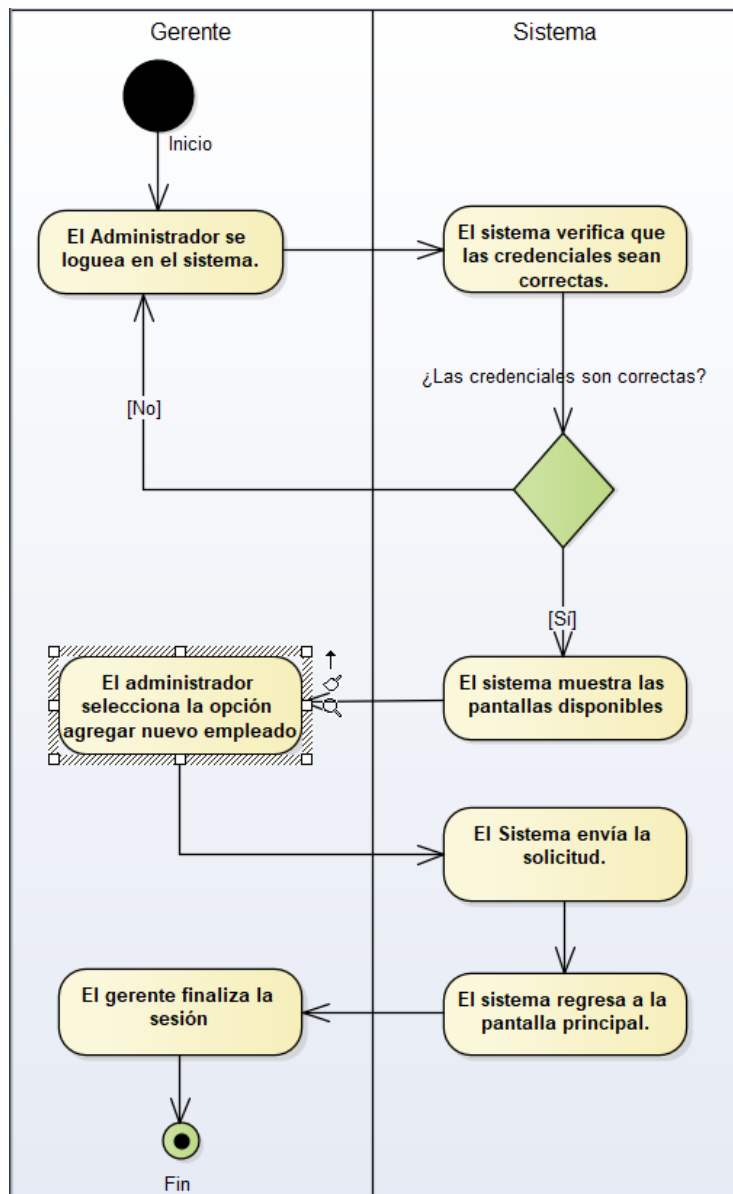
Gerente

Sistema

Inicio

El Administrador se loguea en el sistema.

El sistema verifica que las credenciales sean correctas.

¿Las credenciales son correctas?

[No]

[Sí]

El administrador selecciona la opción agregar nuevo empleado

El sistema muestra las pantallas disponibles

El Sistema envía la solicitud.

El gerente finaliza la sesión

El sistema regresa a la pantalla principal.

Fin